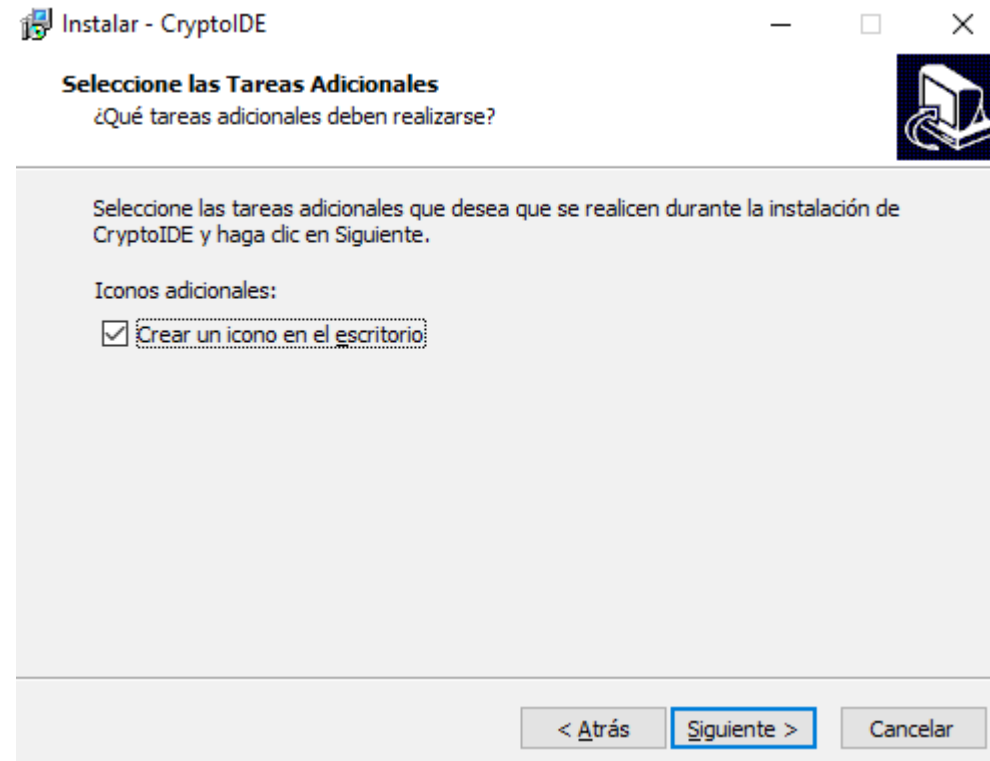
Instalar - CryptoIDE

Seleccione las Tareas Adicionales
¿Qué tareas adicionales deben realizarse?

Seleccione las tareas adicionales que desea que se realicen durante la instalación de CryptoIDE y haga clic en Siguiente.

Iconos adicionales:

Crear un icono en el escritorio

< Atrás Siguiente > Cancelar